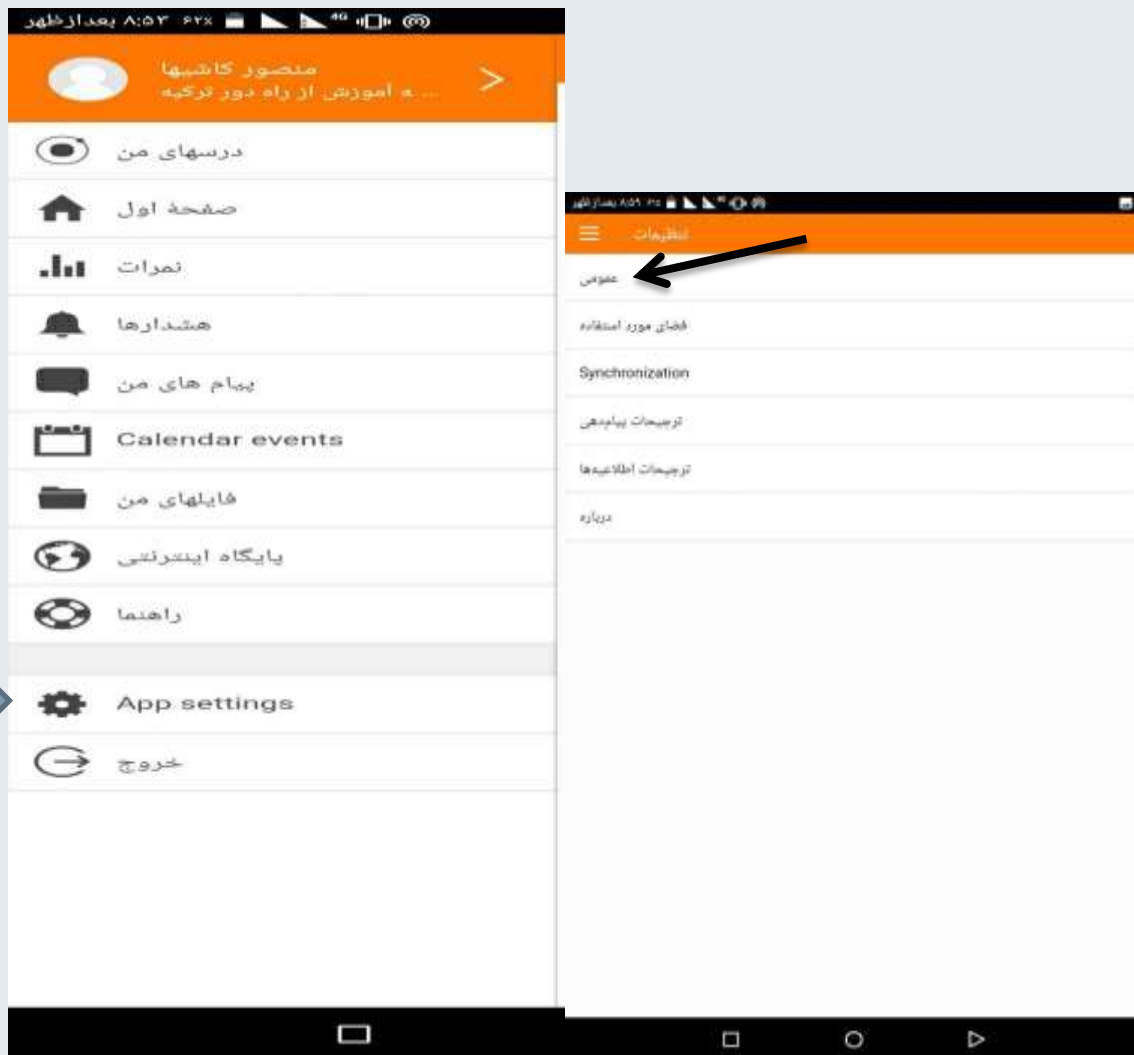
۸:۵۳ بعدازظهر ۶۲٪ 4G

منصور کاشیها
... ه آموزش از راه دور ترکیه

درسهای من
صفحهٔ اول
نمرات
هشدارها
پیام های من
Calendar events
فایلهای من
پایگاه اینترنتی
راهنما
App settings
خروج

۸:۵۹ بعدازظهر

تنظیمات
عمومی
فضای مورد استفاده
Synchronization
ترجیحات پیامدهی
ترجیحات اطلاعیه‌ها
درباره